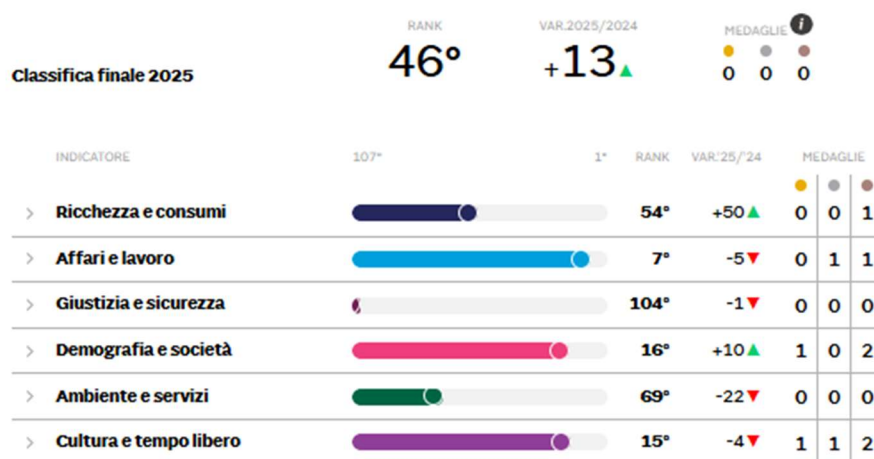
Classifica finale 2025

RANK
46°

VAR.2025/2024
+13▲

MEDAGLIE i
0 0 0

| INDICATORE | 107° 1° | RANK | VAR.'25/'24 | MEDAGLIE | | |
|---|---|---|---|---|---|---|
| > Ricchezza e consumi | | 54° | +50▲ | 0 | 0 | 1 |
| > Affari e lavoro | | 7° | -5▼ | 0 | 1 | 1 |
| > Giustizia e sicurezza | | 104° | -1▼ | 0 | 0 | 0 |
| > Demografia e società | | 16° | +10▲ | 1 | 0 | 2 |
| > Ambiente e servizi | | 69° | -22▼ | 0 | 0 | 0 |
| > Cultura e tempo libero | | 15° | -4▼ | 1 | 1 | 2 |